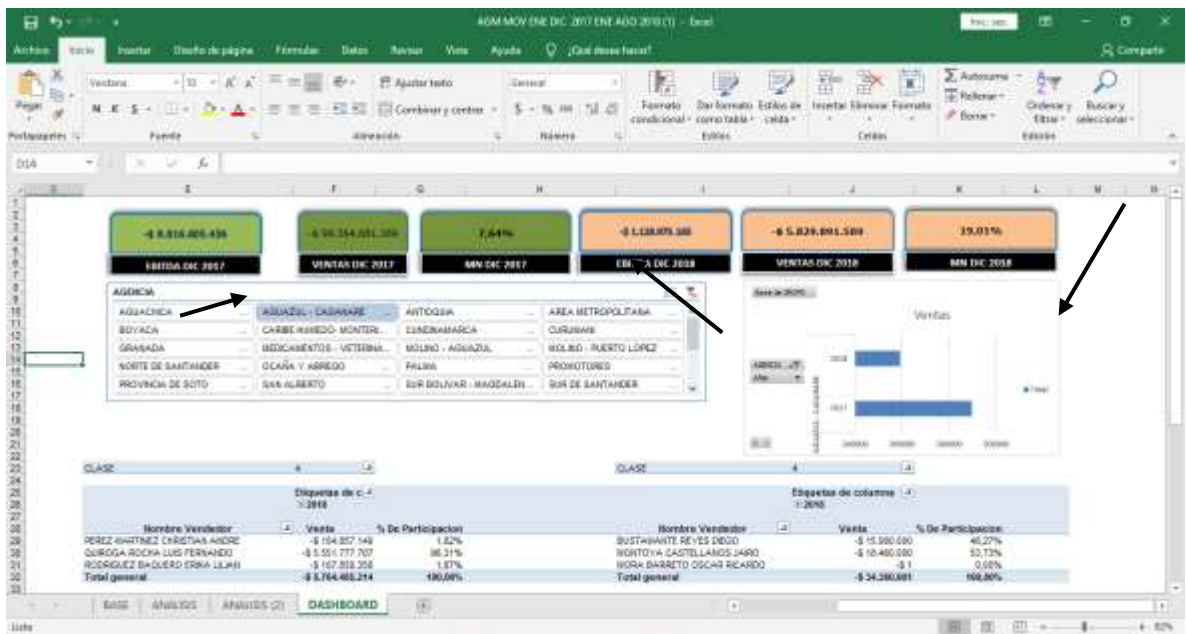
AGM MOV ENE DIC 2017 ENE AGO 2018 (1) - Excel

Archivo Inicio Insertar Diseño de página Fórmulas Datos Revisar Vista Ayuda ¿Qué desea hacer? Compartir

Verdana 10 Ajustar texto General Formato condicional Dar formato como tabla Estilos de celda Insertar Eliminar Formato Autosuma Rellenar Borrar Ordenar y filtrar Buscar y seleccionar

Portapapeles Fuente Alineación Número Estilos Celdas Edición

D14

-$ 8.816.465.436 | -$ 99.264.881.399 | 7,64% | -$ 1.138.075.388 | -$ 5.829.891.589 | 19,01%

EBITDA DIC 2017 | VENTAS DIC 2017 | MN DIC 2017 | EBI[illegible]A DIC 2018 | VENTAS DIC 2018 | MN DIC 2018

AGENCIA
AGUACHICA | AGUAZUL - CASANARE | ANTIOQUIA | AREA METROPOLITANA
BOYACA | CARIBE HUMEDO- MONTERI... | CUNDINAMARCA | CURUMANI
GRANADA | MEDICAMENTOS - VETERINA... | MOLINO - AGUAZUL | MOLINO - PUERTO LOPEZ
NORTE DE SANTANDER | OCAÑA Y ABREGO | PALMA | PROMOTORES
PROVINCIA DE SOTO | SAN ALBERTO | SUR BOLIVAR - MAGDALEN... | SUR DE SANTANDER

Ventas
2018
2017
Total

CLASE 4 | CLASE 4

Etiquetas de c. 2018 | Etiquetas de columna 2018

| Nombre Vendedor | Venta | % De Participacion |
|---|---|---|
| PEREZ MARTINEZ CHRISTIAN ANDRE | -$ 104.857.149 | 1,82% |
| QUIROGA ROCHA LUIS FERNANDO | -$ 5.551.777.707 | 96,31% |
| RODRIGUEZ BAQUERO ERIKA LILIAN | -$ 107.808.358 | 1,87% |
| Total general | -$ 5.764.403.214 | 100,00% |

| Nombre Vendedor | Venta | % De Participacion |
|---|---|---|
| BUSTAMANTE REYES DIEGO | -$ 15.900.080 | 46,27% |
| MONTOYA CASTELLANOS JAIRO | -$ 18.460.080 | 53,73% |
| MORA BARRETO OSCAR RICARDO | -$ 1 | 0,00% |
| Total general | -$ 34.360.081 | 100,00% |

BASE | ANALISIS | ANALISIS (2) | DASHBOARD

Listo 82%